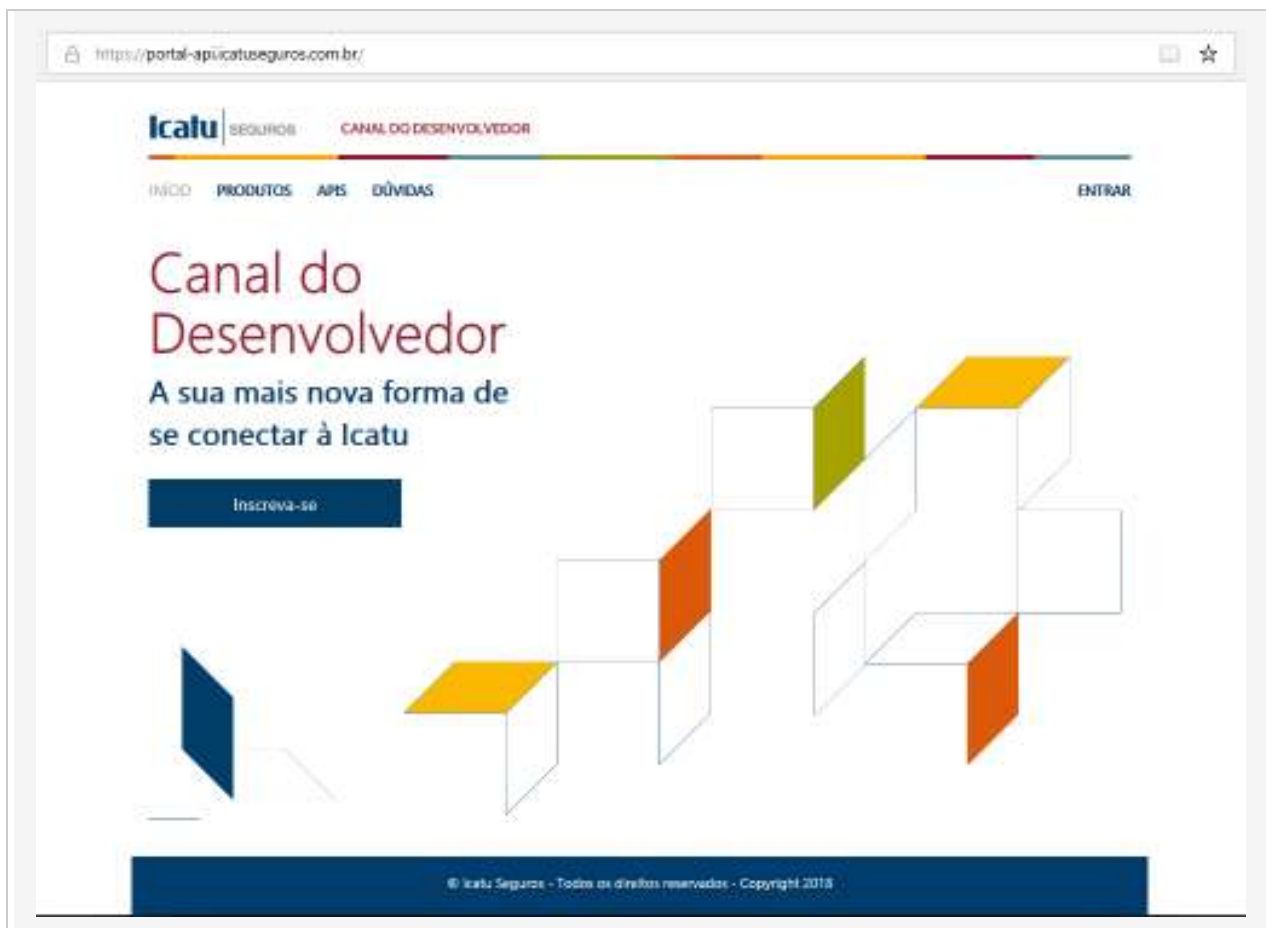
https://portal-api.icatuseguros.com.br/

Icatu SEGUROS CANAL DO DESENVOLVEDOR

INÍCIO PRODUTOS APIS DÚVIDAS ENTRAR

Canal do Desenvolvedor

A sua mais nova forma de se conectar à Icatu

Inscreva-se

© Icatu Seguros - Todos os direitos reservados - Copyright 2018